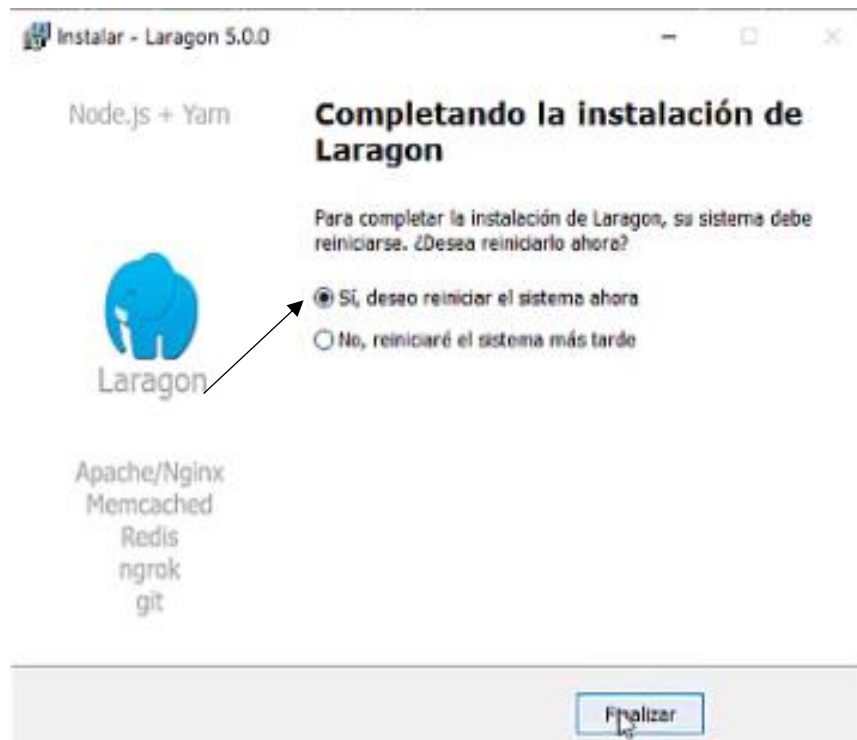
Instalar - Laragon 5.0.0

Node.js + Yarn

Laragon

Apache/Nginx
Memcached
Redis
ngrok
git

Completando la instalación de Laragon

Para completar la instalación de Laragon, su sistema debe reiniciarse. ¿Desea reiniciarlo ahora?

Sí, deseo reiniciar el sistema ahora

No, reiniciaré el sistema más tarde

Finalizar